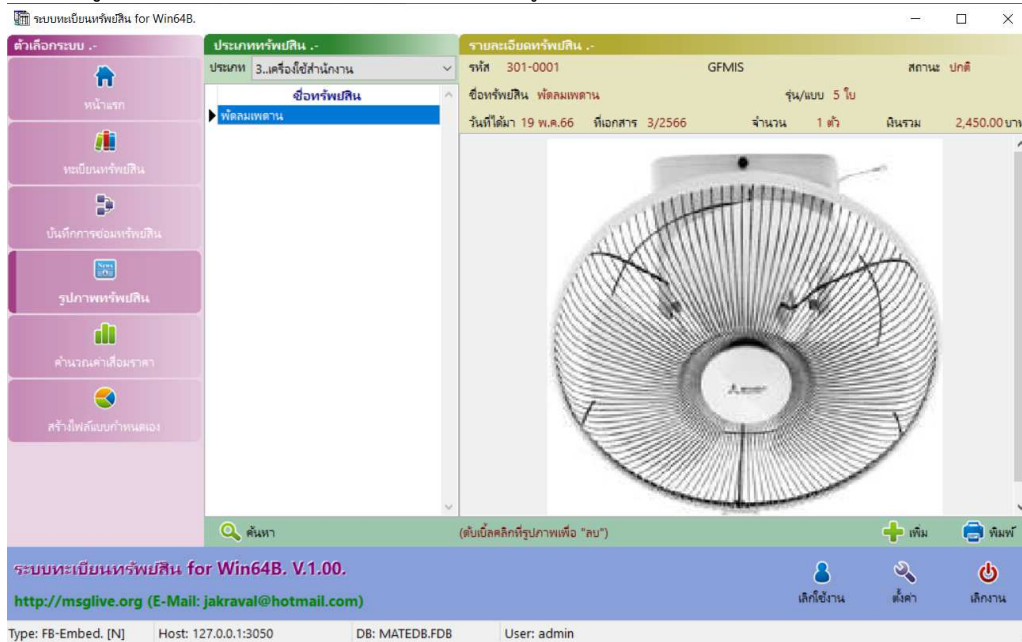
ระบบทะเบียนทรัพย์สิน for Win64B.

ตัวเลือกระบบ .-

หน้าแรก

ทะเบียนทรัพย์สิน

บันทึกการซ่อมทรัพย์สิน

รูปภาพทรัพย์สิน

คำนวณค่าเสื่อมราคา

สร้างไฟล์แบบกำหนดเอง

ประเภททรัพย์สิน .-

ประเภท 3..เครื่องใช้สำนักงาน

ชื่อทรัพย์สิน

พัดลมเพดาน

รายละเอียดทรัพย์สิน .-

รหัส 301-0001 GFMIS สถานะ ปกติ

ชื่อทรัพย์สิน พัดลมเพดาน รุ่น/แบบ 5 ใบ

วันที่ได้มา 19 พ.ค.66 ที่เอกสาร 3/2566 จำนวน 1 ตัว เงินรวม 2,450.00 บาท

ค้นหา

(ดับเบิ้ลคลิกที่รูปภาพเพื่อ "ลบ")

เพิ่ม

พิมพ์

ระบบทะเบียนทรัพย์สิน for Win64B. V.1.00.

http://msglive.org (E-Mail: jakraval@hotmail.com)

เลิกใช้งาน

ตั้งค่า

เลิกงาน

Type: FB-Embed. [N] Host: 127.0.0.1:3050 DB: MATEDB.FDB User: admin